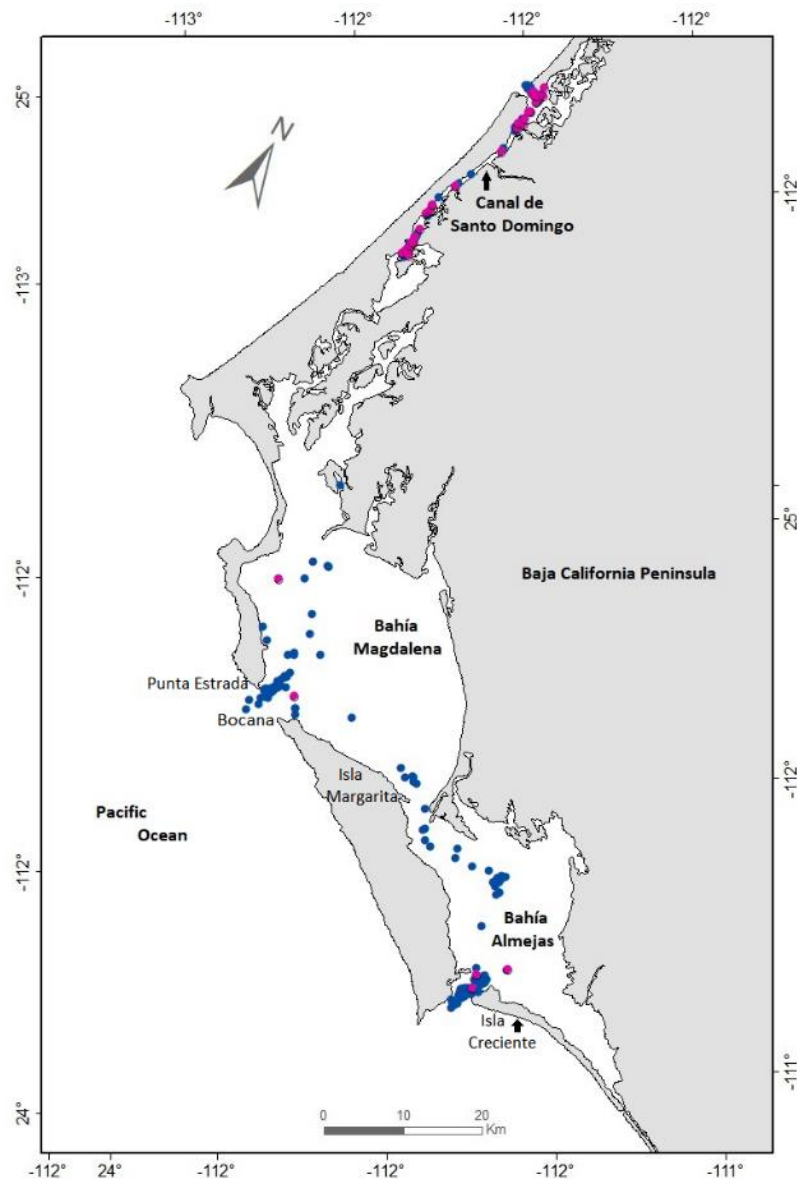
-113°
-112°
-112°
-112°

25°
-113°
-112°
-112°
24°

-112°
25°
-112°
-111°

N

Canal de Santo Domingo

Baja California Peninsula

Bahía Magdalena

Punta Estrada

Bocana

Isla Margarita

Pacific Ocean

Bahía Almejas

Isla Creciente

0 10 20 Km

-112°
24°
-112°
-112°
-112°
-111°